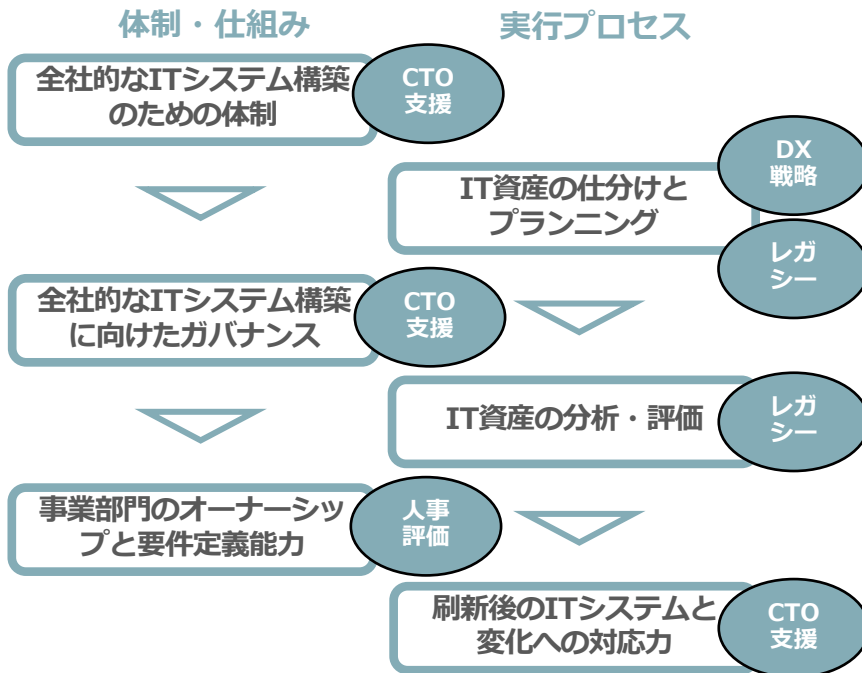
体制・仕組み

実行プロセス

全社的なITシステム構築のための体制

CTO 支援

IT資産の仕分けとプランニング

DX 戦略

レガシー

全社的なITシステム構築に向けたガバナンス

CTO 支援

IT資産の分析・評価

レガシー

事業部門のオーナーシップと要件定義能力

人事 評価

刷新後のITシステムと変化への対応力

CTO 支援